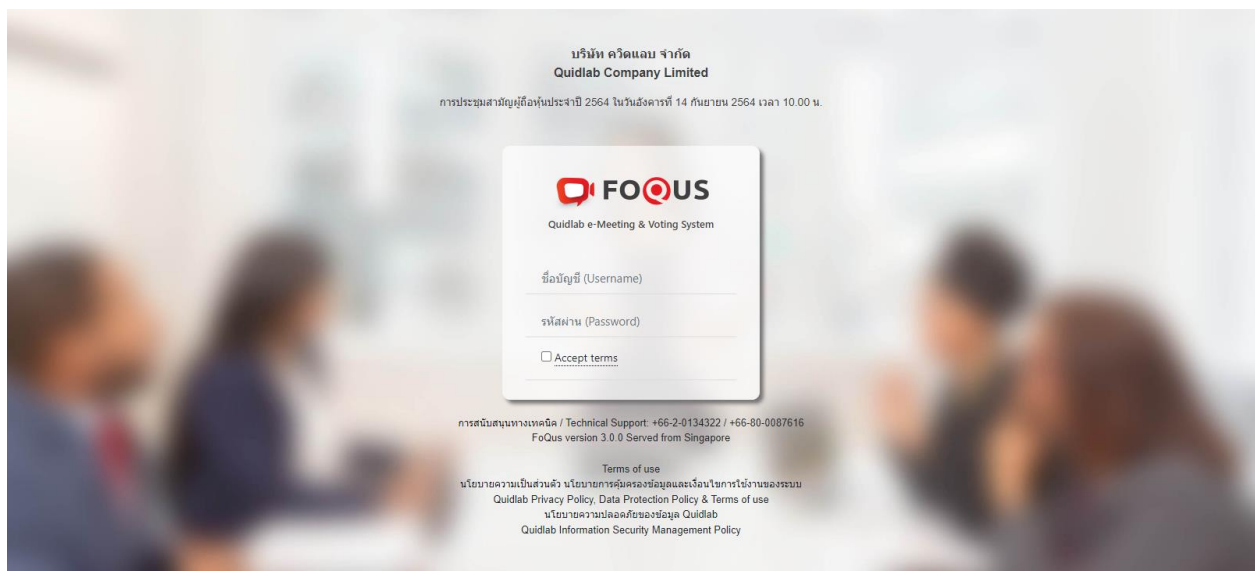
บริษัท ควิดแลบ จำกัด
Quidlab Company Limited

การประชุมสามัญผู้ถือหุ้นประจำปี 2564 ในวันอังคารที่ 14 กันยายน 2564 เวลา 10.00 น.

FOQUS

Quidlab e-Meeting & Voting System

ชื่อบัญชี (Username)

รหัสผ่าน (Password)

Accept terms

การสนับสนุนทางเทคนิค / Technical Support: +66-2-0134322 / +66-80-0087616
FoQus version 3.0.0 Served from Singapore

Terms of use
นโยบายความเป็นส่วนตัว นโยบายการคุ้มครองข้อมูลและเงื่อนไขการใช้งานของระบบ
Quidlab Privacy Policy, Data Protection Policy & Terms of use
นโยบายความปลอดภัยของข้อมูล Quidlab
Quidlab Information Security Management Policy